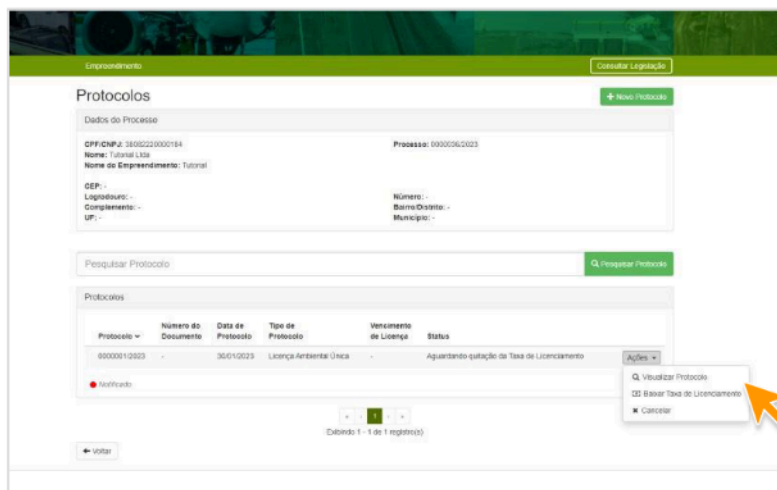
Empreendimento

Consultar Legislação

Protocolos

+ Novo Protocolo

Dados do Processo

CPF/CNPJ: 38082220000184
Nome: Tutorial Ltda
Nome do Empreendimento: Tutorial

Processo: 0000006/2023

CEP: -
Logradouro: -
Complemento: -
UF: -

Número: -
Bairro/Distrito: -
Município: -

Pesquisar Protocolo

Pesquisar Protocolo

Protocolos

| Protocolo | Número do Documento | Data de Protocolo | Tipo de Protocolo | Vencimento de Licença | Status | |
|---|---|---|---|---|---|---|
| 0000001/2023 | - | 30/01/2023 | Licença Ambiental Única | - | Aguardando quitação da Taxa de Licenciamento | Ações |

Visualizar Protocolo
Baixar Taxa de Licenciamento
Cancelar

Notificado

1

Exibindo 1 - 1 de 1 registro(s)

Voltar